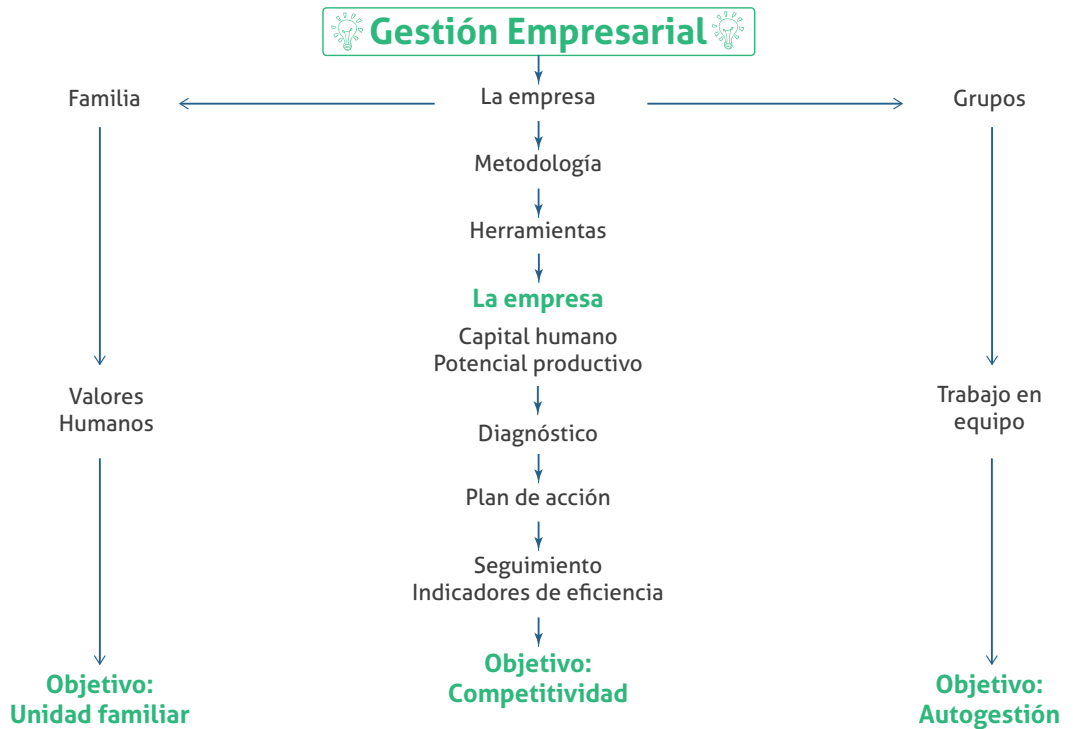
Gestión Empresarial

Familia

La empresa

Grupos

Metodología

Herramientas

La empresa

Capital humano
Potencial productivo

Valores
Humanos

Trabajo en
equipo

Diagnóstico

Plan de acción

Seguimiento
Indicadores de eficiencia

Objetivo:
Unidad familiar

Objetivo:
Competitividad

Objetivo:
Autogestión